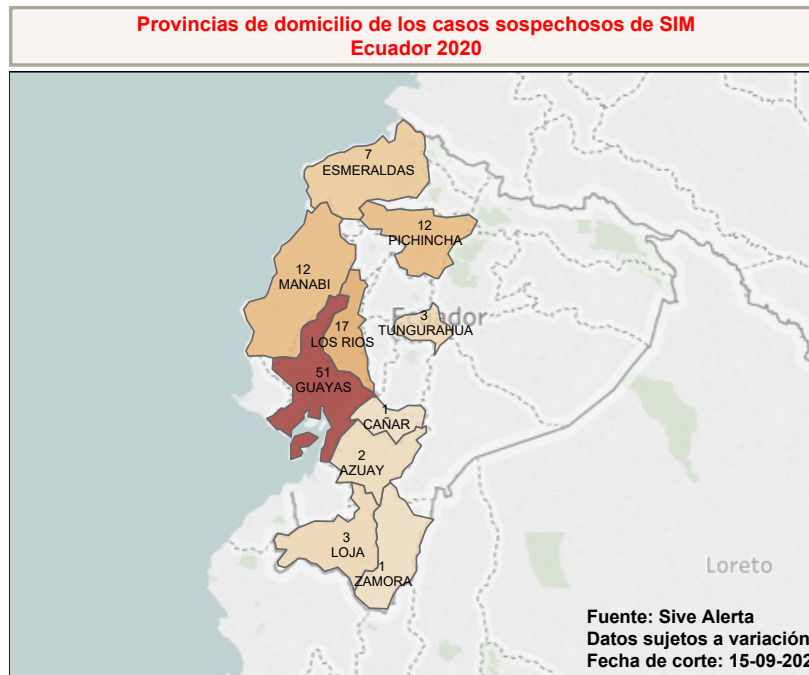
Provincias de domicilio de los casos sospechosos de SIM
Ecuador 2020

7
ESMERALDAS

12
PICHINCHA

12
MANABI

17
LOS RIOS

3
TUNGURAHUA

Ecuador

51
GUAYAS

1
CAÑAR

2
AZUAY

3
LOJA

1
ZAMORA

Loreto

Fuente: Sive Alerta
Datos sujetos a variación
Fecha de corte: 15-09-202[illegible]